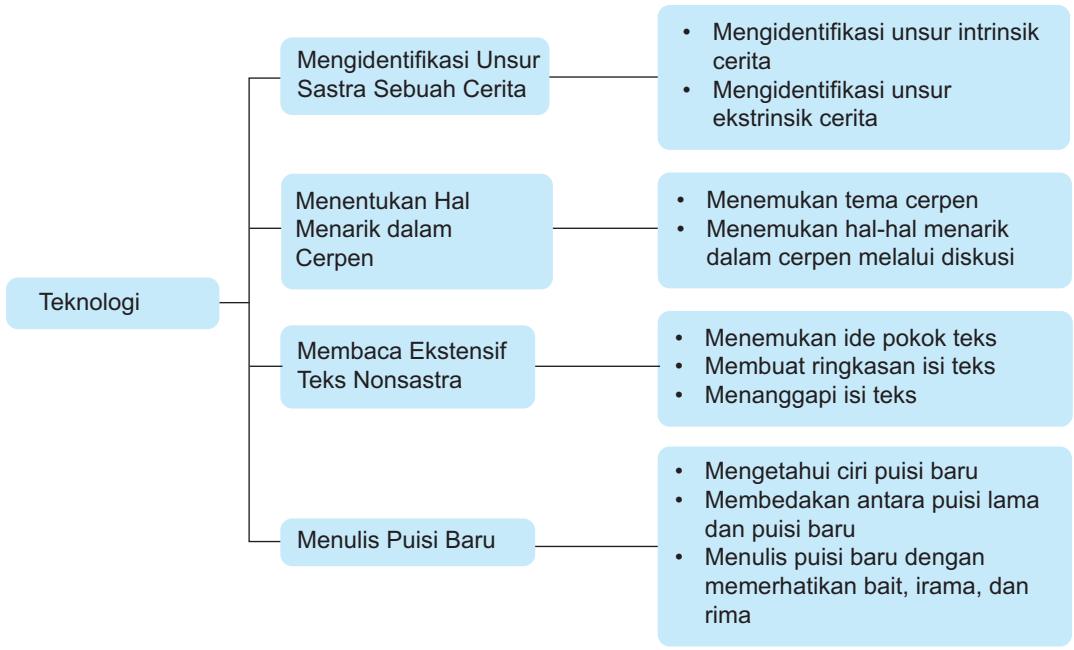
Teknologi

Mengidentifikasi Unsur Sastra Sebuah Cerita

- Mengidentifikasi unsur intrinsik cerita
- Mengidentifikasi unsur ekstrinsik cerita

Menentukan Hal Menarik dalam Cerpen

- Menemukan tema cerpen
- Menemukan hal-hal menarik dalam cerpen melalui diskusi

Membaca Ekstensif Teks Nonsastra

- Menemukan ide pokok teks
- Membuat ringkasan isi teks
- Menanggapi isi teks

Menulis Puisi Baru

- Mengetahui ciri puisi baru
- Membedakan antara puisi lama dan puisi baru
- Menulis puisi baru dengan memerhatikan bait, irama, dan rima